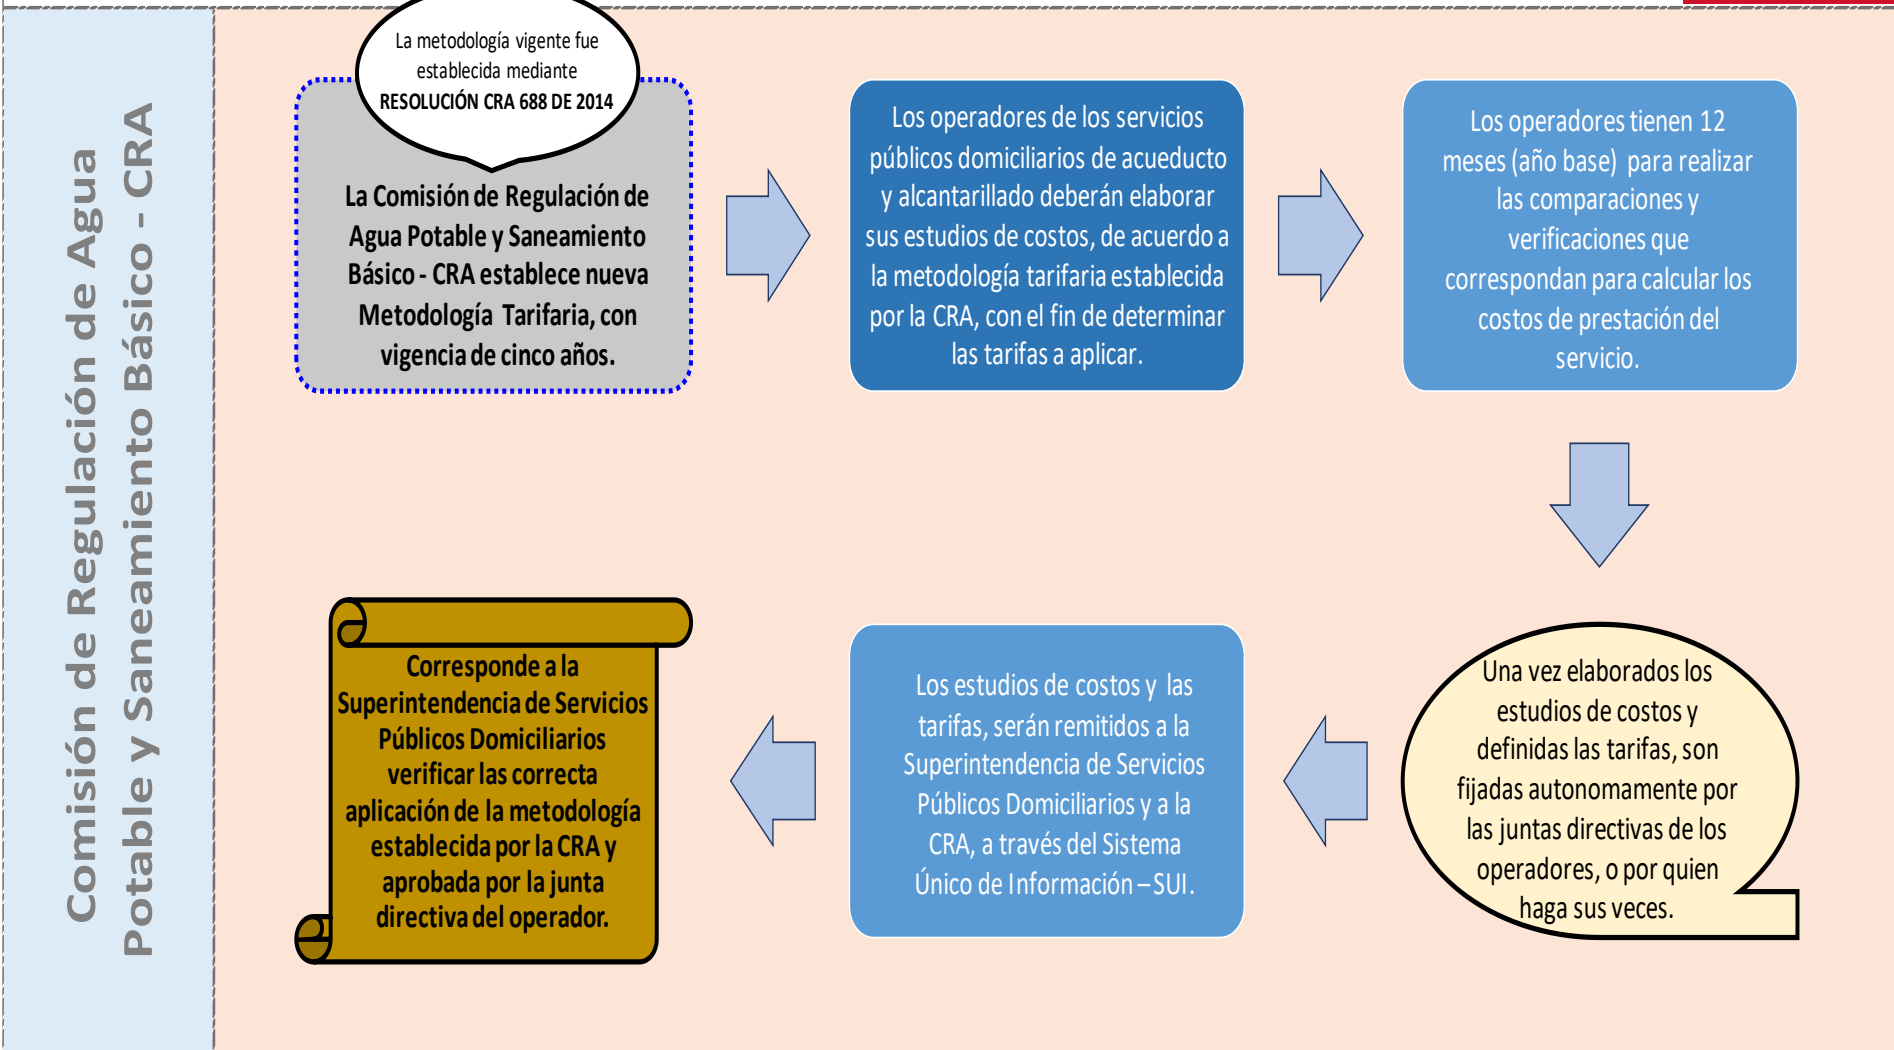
Comisión de Regulación de Agua Potable y Saneamiento Básico - CRA

La metodología vigente fue establecida mediante RESOLUCIÓN CRA 688 DE 2014

La Comisión de Regulación de Agua Potable y Saneamiento Básico - CRA establece nueva Metodología Tarifaria, con vigencia de cinco años.

Los operadores de los servicios públicos domiciliarios de acueducto y alcantarillado deberán elaborar sus estudios de costos, de acuerdo a la metodología tarifaria establecida por la CRA, con el fin de determinar las tarifas a aplicar.

Los operadores tienen 12 meses (año base) para realizar las comparaciones y verificaciones que correspondan para calcular los costos de prestación del servicio.

Una vez elaborados los estudios de costos y definidas las tarifas, son fijadas autonomamente por las juntas directivas de los operadores, o por quien haga sus veces.

Los estudios de costos y las tarifas, serán remitidos a la Superintendencia de Servicios Públicos Domiciliarios y a la CRA, a través del Sistema Único de Información – SUI.

Corresponde a la Superintendencia de Servicios Públicos Domiciliarios verificar las correcta aplicación de la metodología establecida por la CRA y aprobada por la junta directiva del operador.